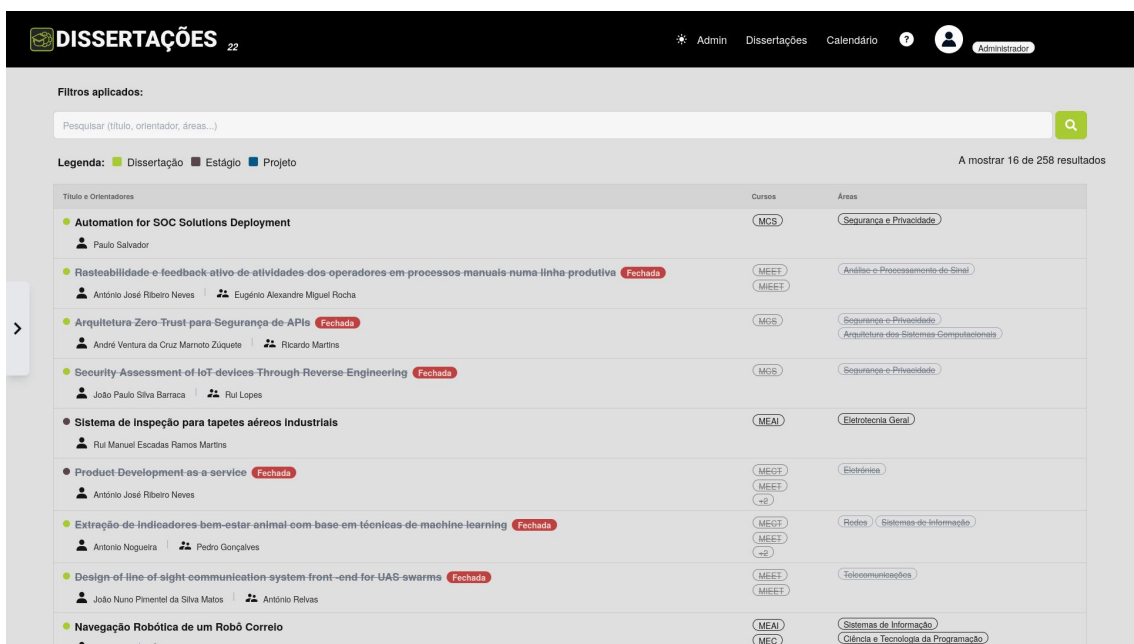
DISSERTAÇÕES 22

Admin Dissertações Calendário ? Administrador

Filtros aplicados:

Pesquisar (título, orientador, áreas...)

Legenda: Dissertação Estágio Projeto

A mostrar 16 de 258 resultados

| Título e Orientadores | Cursos | Áreas |
|---|---|---|
| Automation for SOC Solutions Deployment<br>Paulo Salvador | MCS | Segurança e Privacidade |
| Rasteabilidade e feedback ativo de atividades dos operadores em processos manuais numa linha produtiva Fechada<br>António José Ribeiro Neves Eugénio Alexandre Miguel Rocha | MEET MIEET | Análise e Processamento de Sinal |
| Arquitetura Zero Trust para Segurança de APIs Fechada<br>André Ventura da Cruz Marnoto Zúquete Ricardo Martins | MCS | Segurança e Privacidade Arquitetura dos Sistemas Computacionais |
| Security Assessment of IoT devices Through Reverse Engineering Fechada<br>João Paulo Silva Barraca Rui Lopes | MCS | Segurança e Privacidade |
| Sistema de inspeção para tapetes aéreos industriais<br>Rui Manuel Escadas Ramos Martins | MEAI | Eletrotecnia Geral |
| Product Development as a service Fechada<br>António José Ribeiro Neves | MECT MEET +2 | Eletrónica |
| Extração de indicadores bem-estar animal com base em técnicas de machine learning Fechada<br>Antonio Nogueira Pedro Gonçalves | MECT MEET +2 | Redes Sistemas de Informação |
| Design of line of sight communication system front -end for UAS swarms Fechada<br>João Nuno Pimentel da Silva Matos António Relvas | MEET MIEET | Telecomunicações |
| Navegação Robótica de um Robô Correio | MEAI MEC | Sistemas de Informação Ciência e Tecnologia da Programação |